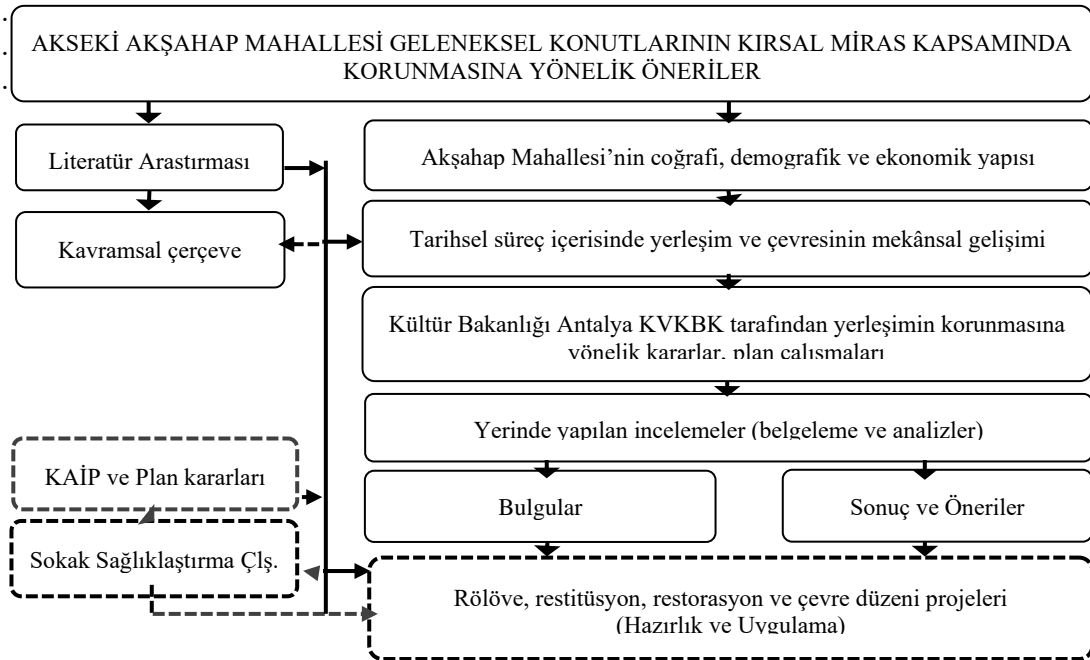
AKSEKİ AKŞAHAP MAHALLESİ GELENEKSEL KONUTLARININ KIRSAL MİRAS KAPSAMINDA KORUNMASINA YÖNELİK ÖNERİLER

Literatür Arastırması

Kavramsal çerçeve

Akşahap Mahallesi'nin coğrafi, demografik ve ekonomik yapısı

Tarihsel süreç içerisinde yerleşim ve çevresinin mekânsal gelişimi

Kültür Bakanlığı Antalya KVKBK tarafından yerleşimin korunmasına yönelik kararlar, plan calısmaları

Yerinde yapılan incelemeler (belgeleme ve analizler)

KAİP ve Plan kararları

Bulgular

Sonuç ve Öneriler

Sokak Sağlıklaştırma Çlş.

Rölöve, restitüsyon, restorasyon ve çevre düzeni projeleri (Hazırlık ve Uygulama)